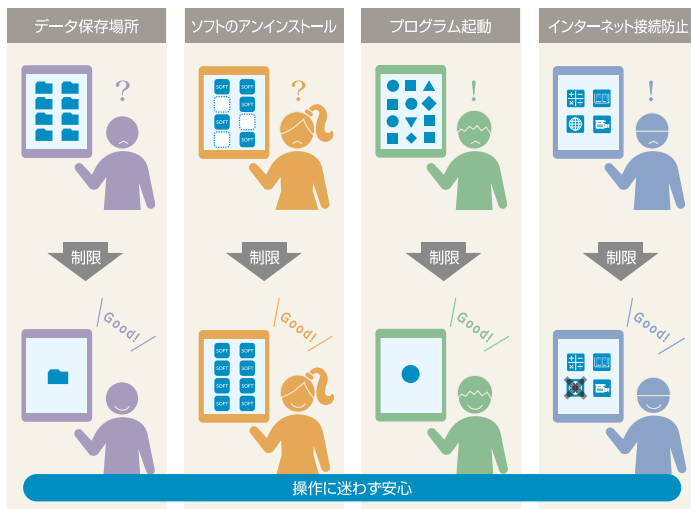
データ保存場所

?

制限

Good!

ソフトのアンインストール

SOFT SOFT
SOFT
SOFT
SOFT

?

制限

Good!

SOFT SOFT
SOFT SOFT
SOFT SOFT
SOFT SOFT

プログラム起動

!

制限

Good!

インターネット接続防止

!

制限

Good!

操作に迷わず安心